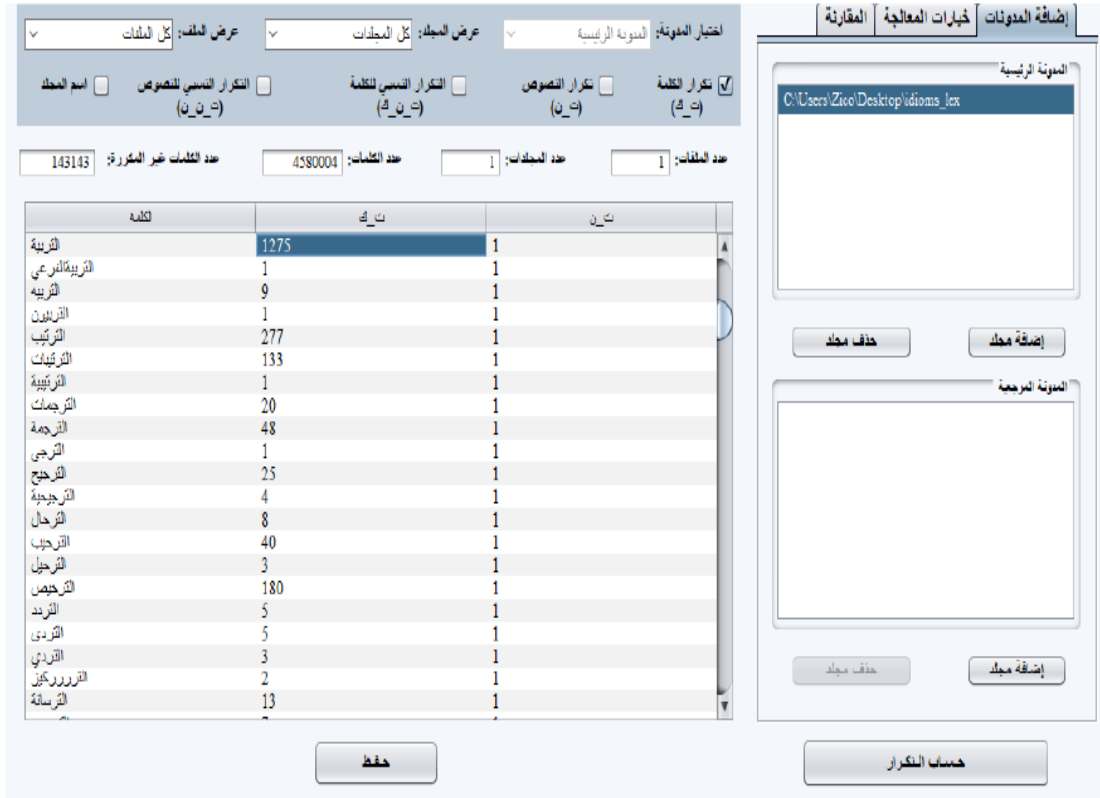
إضافة المدونات | خيارات المعالجة | المقارنة

المدونة الرئيسية
C:\Users\Zico\Desktop\idioms_lex

إضافة مجلد
حذف مجلد

المدونة المرجعية

إضافة مجلد
حذف مجلد

حساب التكرار

اختيار المدونة: المدونة الرئيسية
عرض المجلد: كل المجلدات
عرض الملف: كل الملفات

☑ تكرار الكلمة (ت_ك)
☐ تكرار النصوص (ت_ن)
☐ التكرار النسبي للكلمة (ت_ن_ك)
☐ التكرار النسبي للنصوص (ت_ن_ن)
☐ اسم المجلد

عدد الملفات: 1
عدد المجلدات: 1
عدد الكلمات: 4580004
عدد الكلمات غير المكررة: 143143

| الكلمة | ت_ك | ت_ن |
|---|---|---|
| التربية | 1275 | 1 |
| التربيةالنرعي | 1 | 1 |
| التربيه | 9 | 1 |
| الترتيون | 1 | 1 |
| الترتيب | 277 | 1 |
| الترتيبات | 133 | 1 |
| الترتيبية | 1 | 1 |
| الترجمات | 20 | 1 |
| الترجمة | 48 | 1 |
| الترجي | 1 | 1 |
| الترجيح | 25 | 1 |
| الترجيحية | 4 | 1 |
| الترحال | 8 | 1 |
| الترحيب | 40 | 1 |
| الترحيل | 3 | 1 |
| الترخيص | 180 | 1 |
| التردد | 5 | 1 |
| التردى | 5 | 1 |
| التردي | 3 | 1 |
| الترررركيز | 2 | 1 |
| الترسانة | 13 | 1 |

حفظ